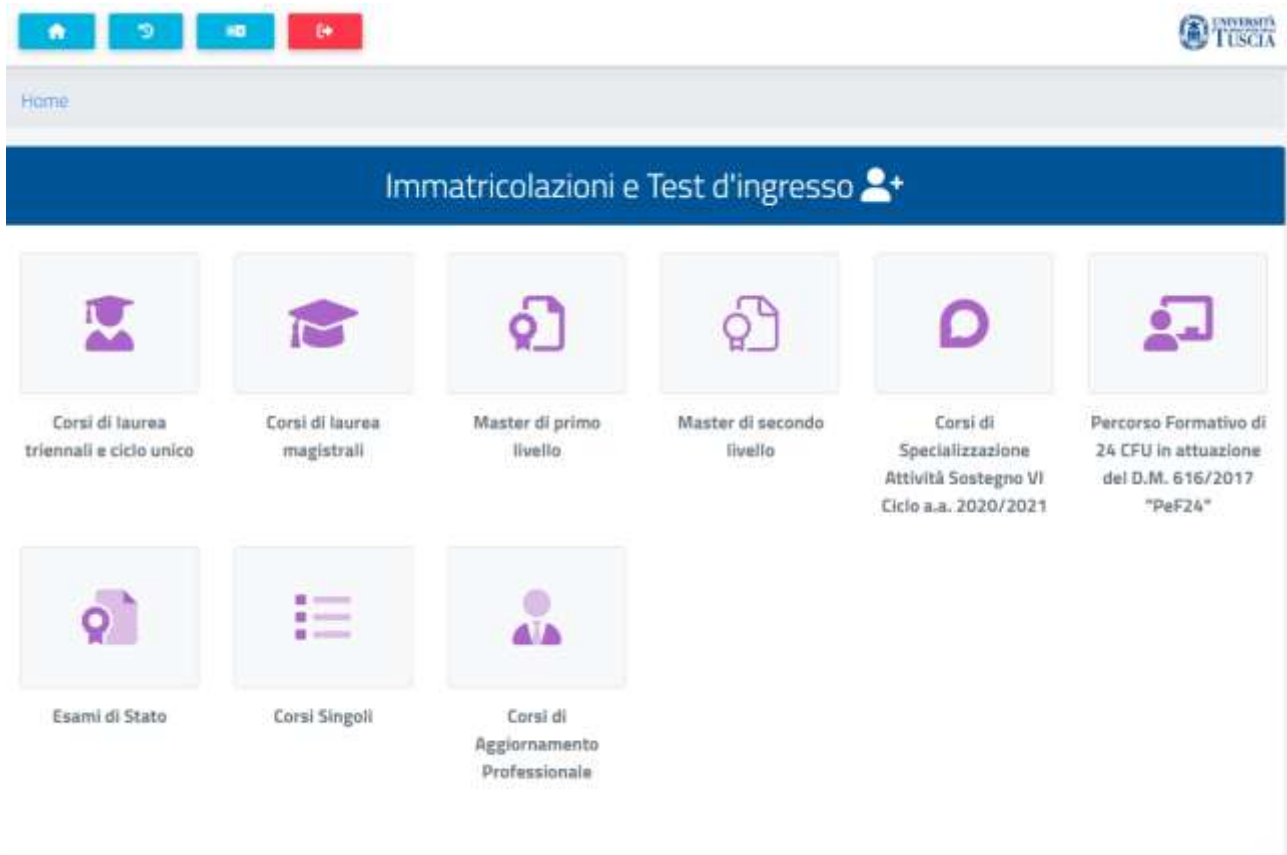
UNIVERSITÀ TUSCIA

Home

Immatricolazioni e Test d'ingresso

Corsi di laurea triennali e ciclo unico

Corsi di laurea magistrali

Master di primo livello

Master di secondo livello

Corsi di Specializzazione Attività Sostegno VI Ciclo a.a. 2020/2021

Percorso Formativo di 24 CFU in attuazione del D.M. 616/2017 "PeF24"

Esami di Stato

Corsi Singoli

Corsi di Aggiornamento Professionale